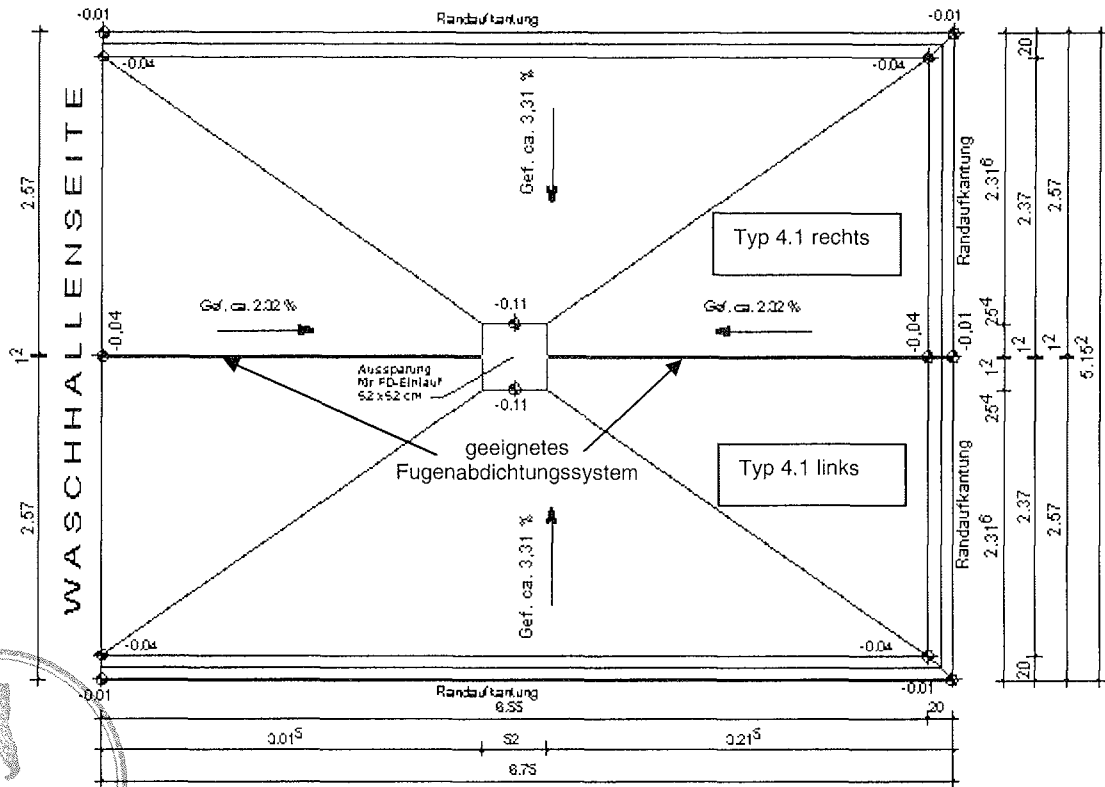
-0.01
Randaufkantung
-0.01
-0.04
-0.04
Gef. ca. 3.31 %
WASCHHALLENSEITE
2.57
Randaufkantung
$2.31^6$
2.37
2.57
20
Typ 4.1 rechts
Gef. ca. 2.32 %
-0.11
Gef. ca. 2.32 %
-0.04
-0.04
-0.01
$25^4$
$1^2$
$1^2$
$1^2$
$1^2$
$5.15^2$
$25^4$
Aussparung für FD-Einlauf 52 x 52 cm
-0.11
geeignetes Fugenabdichtungssystem
Typ 4.1 links
2.57
Gef. ca. 3.31 %
Randaufkantung
$2.31^6$
2.37
2.57
-0.04
-0.04
20
-0.01
Randaufkantung
-0.01
6.55
20
$3.01^5$
52
$3.21^5$
6.75